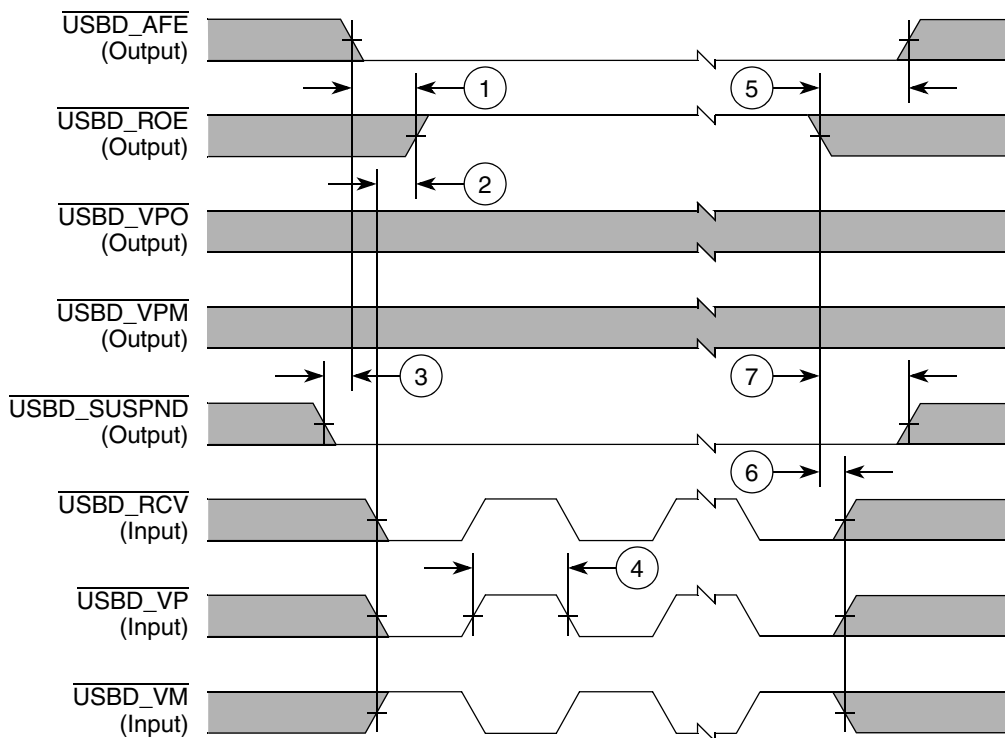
$\overline{\text{USBD\_AFE}}$
(Output)

1

5

$\overline{\text{USBD\_ROE}}$
(Output)

2

$\overline{\text{USBD\_VPO}}$
(Output)

$\overline{\text{USBD\_VPM}}$
(Output)

3

7

$\overline{\text{USBD\_SUSPND}}$
(Output)

6

$\overline{\text{USBD\_RCV}}$
(Input)

4

$\overline{\text{USBD\_VP}}$
(Input)

$\overline{\text{USBD\_VM}}$
(Input)